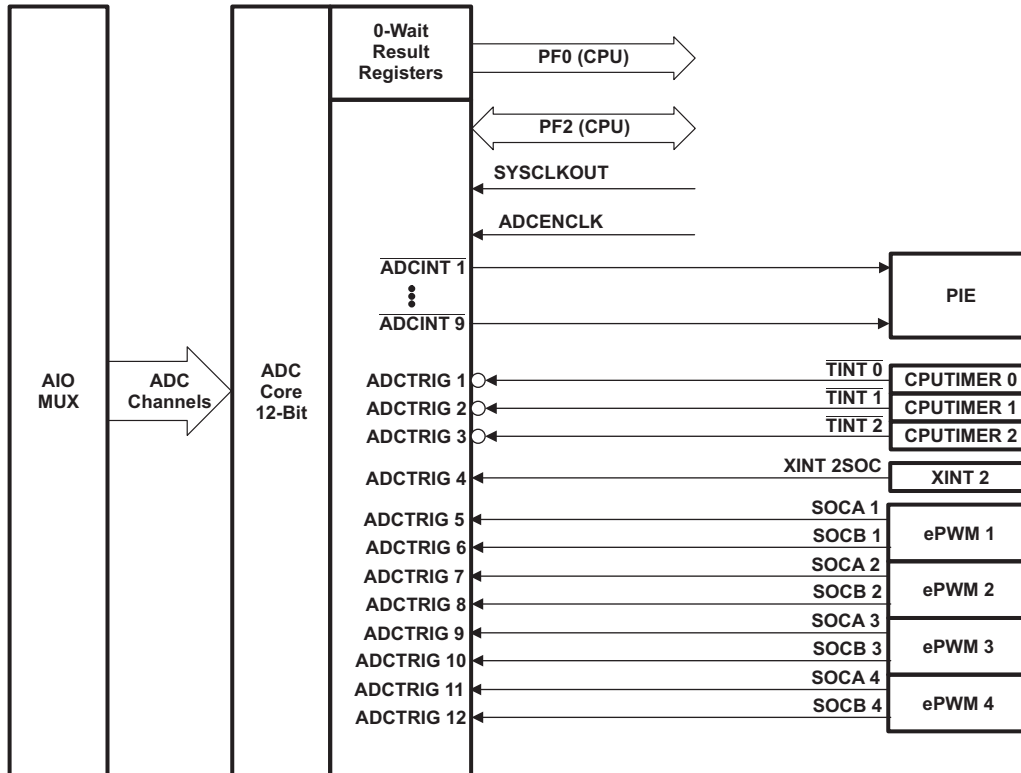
0-Wait Result Registers

PF0 (CPU)

PF2 (CPU)

SYSCLKOUT

ADCENCLK

$\overline{\text{ADCINT 1}}$

$\overline{\text{ADCINT 9}}$

PIE

AIO MUX

ADC Channels

ADC Core 12-Bit

ADCTRIG 1

ADCTRIG 2

ADCTRIG 3

ADCTRIG 4

ADCTRIG 5

ADCTRIG 6

ADCTRIG 7

ADCTRIG 8

ADCTRIG 9

ADCTRIG 10

ADCTRIG 11

ADCTRIG 12

$\overline{\text{TINT 0}}$

CPUTIMER 0

$\overline{\text{TINT 1}}$

CPUTIMER 1

$\overline{\text{TINT 2}}$

CPUTIMER 2

XINT 2SOC

XINT 2

SOCA 1

SOCB 1

ePWM 1

SOCA 2

SOCB 2

ePWM 2

SOCA 3

SOCB 3

ePWM 3

SOCA 4

SOCB 4

ePWM 4